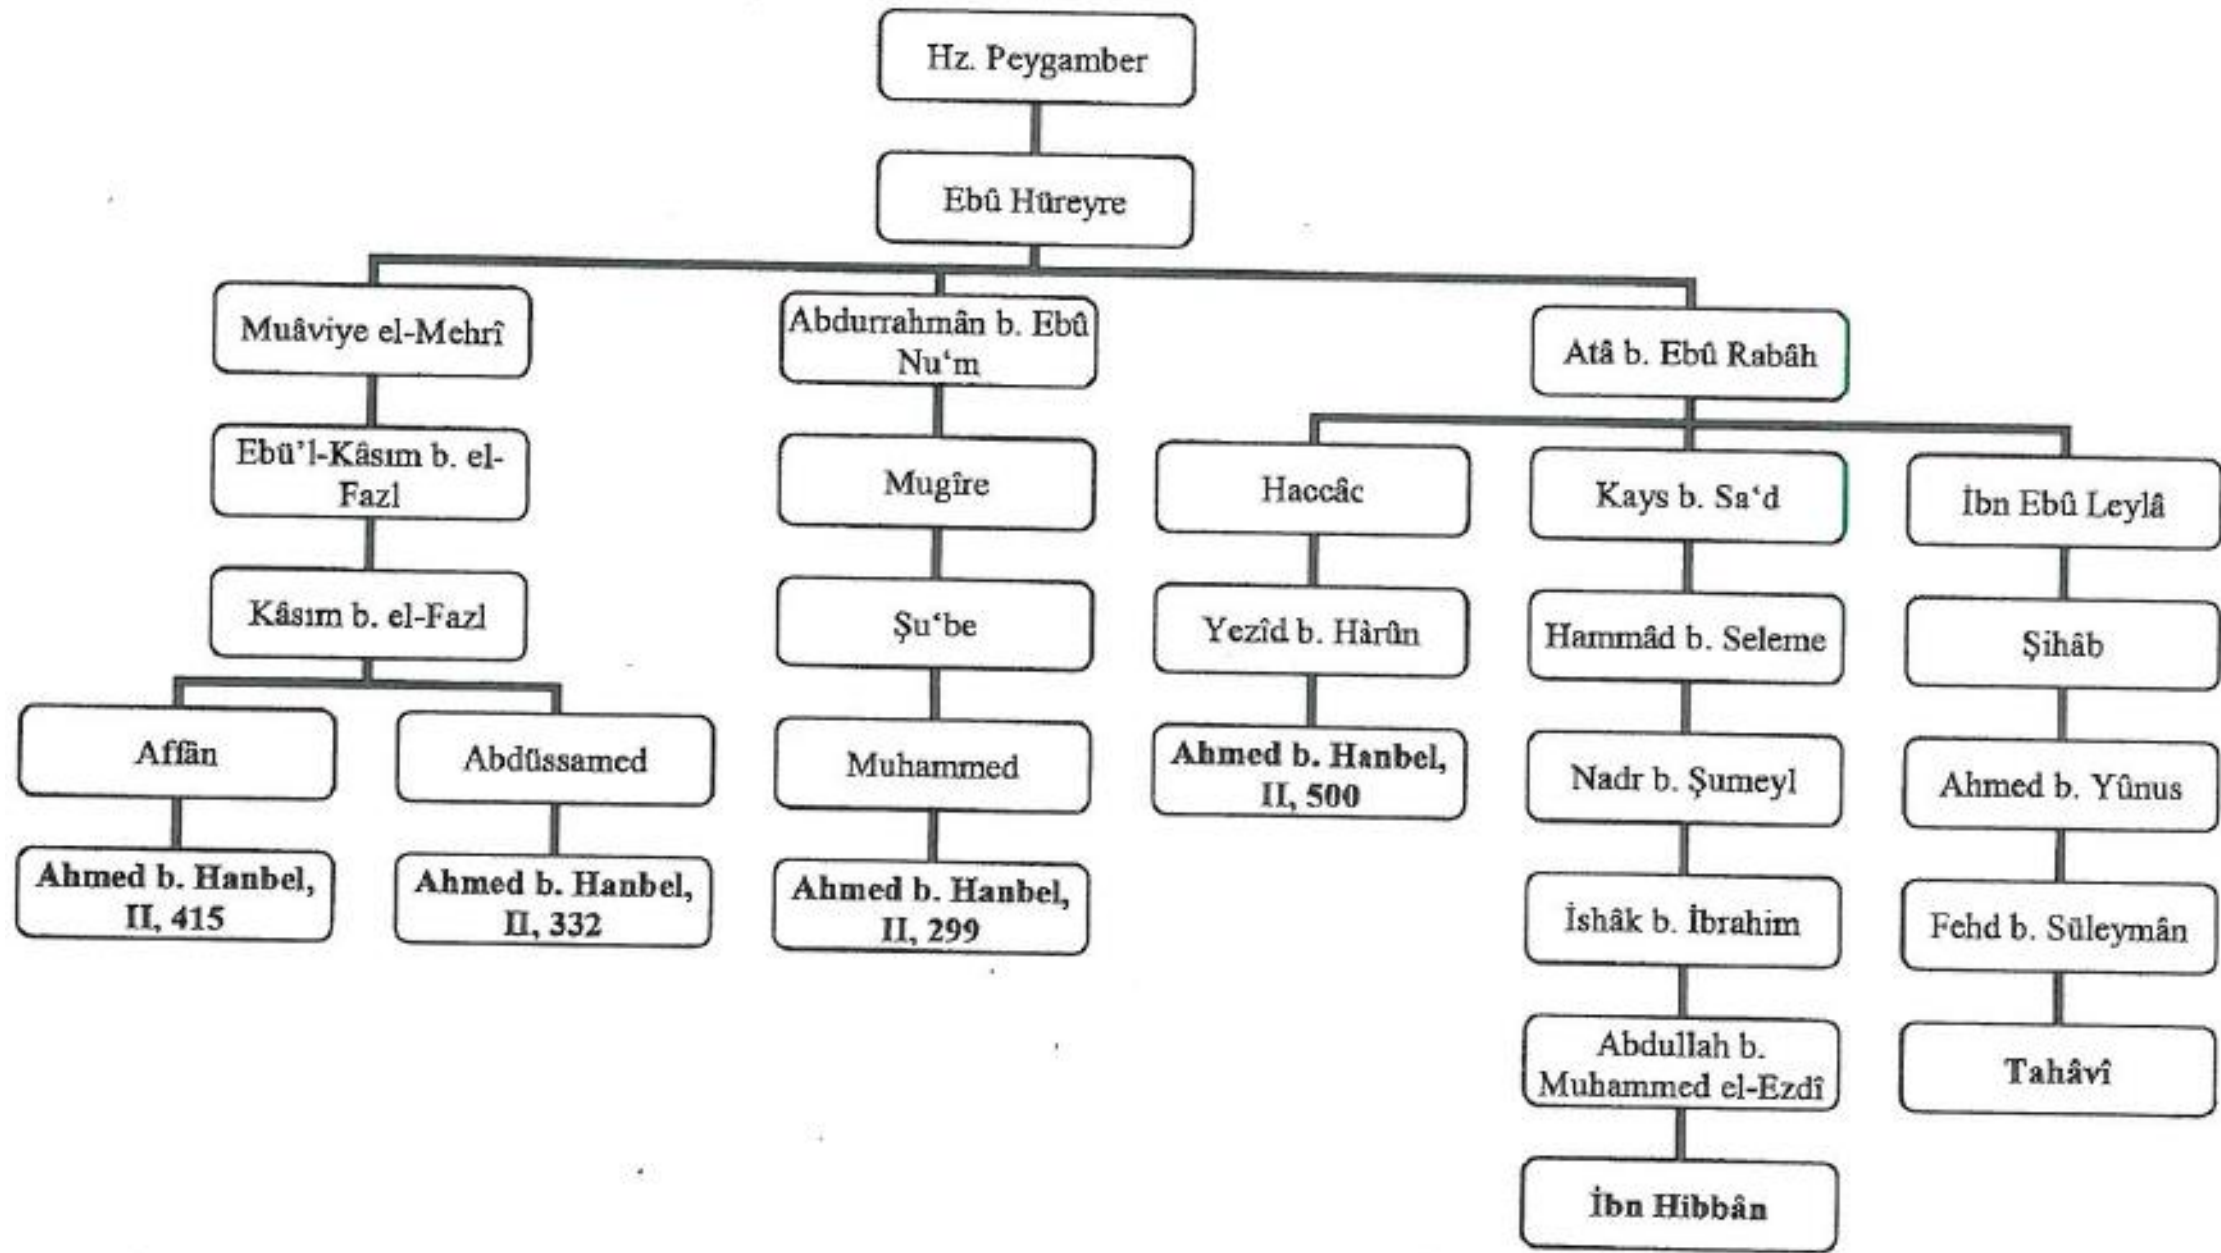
Hz. Peygamber

Ebû Hüreyre

Muâviye el-Mehrî

Ebü'l-Kâsım b. el-Fazl

Kâsım b. el-Fazl

Affân

Ahmed b. Hanbel, II, 415

Abdüssamed

Ahmed b. Hanbel, II, 332

Abdurrahmân b. Ebû Nu'm

Mugîre

Şu'be

Muhammed

Ahmed b. Hanbel, II, 299

Atâ b. Ebû Rabâh

Haccâc

Yezîd b. Hârûn

Ahmed b. Hanbel, II, 500

Kays b. Sa'd

Hammâd b. Seleme

Nadr b. Şumeyl

İshâk b. İbrahim

Abdullah b. Muhammed el-Ezdî

İbn Hibbân

İbn Ebû Leylâ

Şihâb

Ahmed b. Yûnus

Fehd b. Süleymân

Tahâvî